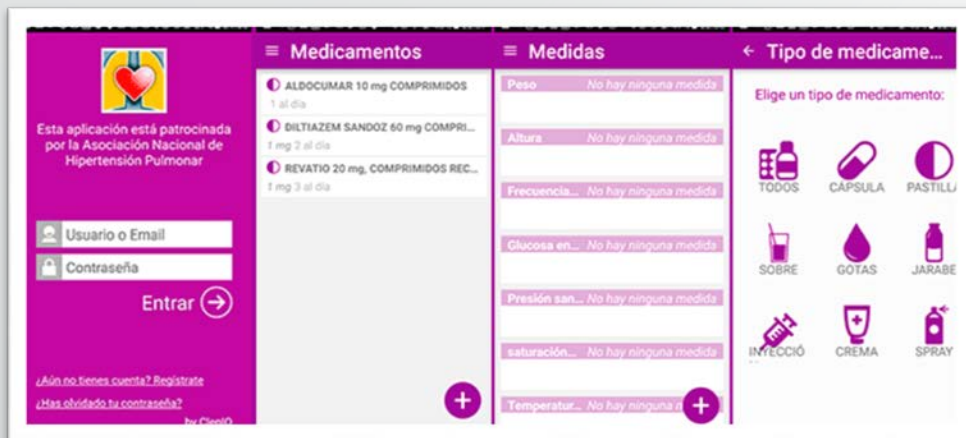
Esta aplicación está patrocinada por la Asociación Nacional de Hipertensión Pulmonar

Usuario o Email

Contraseña

Entrar

¿Aún no tienes cuenta? Regístrate

¿Has olvidado tu contraseña?

by ClepiO

Medicamentos

ALDOCUMAR 10 mg COMPRIMIDOS
1 al día

DILTIAZEM SANDOZ 60 mg COMPRI...
1 mg 2 al día

REVATIO 20 mg, COMPRIMIDOS REC...
1 mg 3 al día

Medidas

Peso No hay ninguna medida

Altura No hay ninguna medida

Frecuencia... No hay ninguna medida

Glucosa en... No hay ninguna medida

Presión san... No hay ninguna medida

saturación... No hay ninguna medida

Temperatur... No hay ninguna medida

Tipo de medicame...

Elige un tipo de medicamento:

TODOS

CAPSULA

PASTILLA

SOBRE

GOTAS

JARABE

INYECCIÓ

CREMA

SPRAY